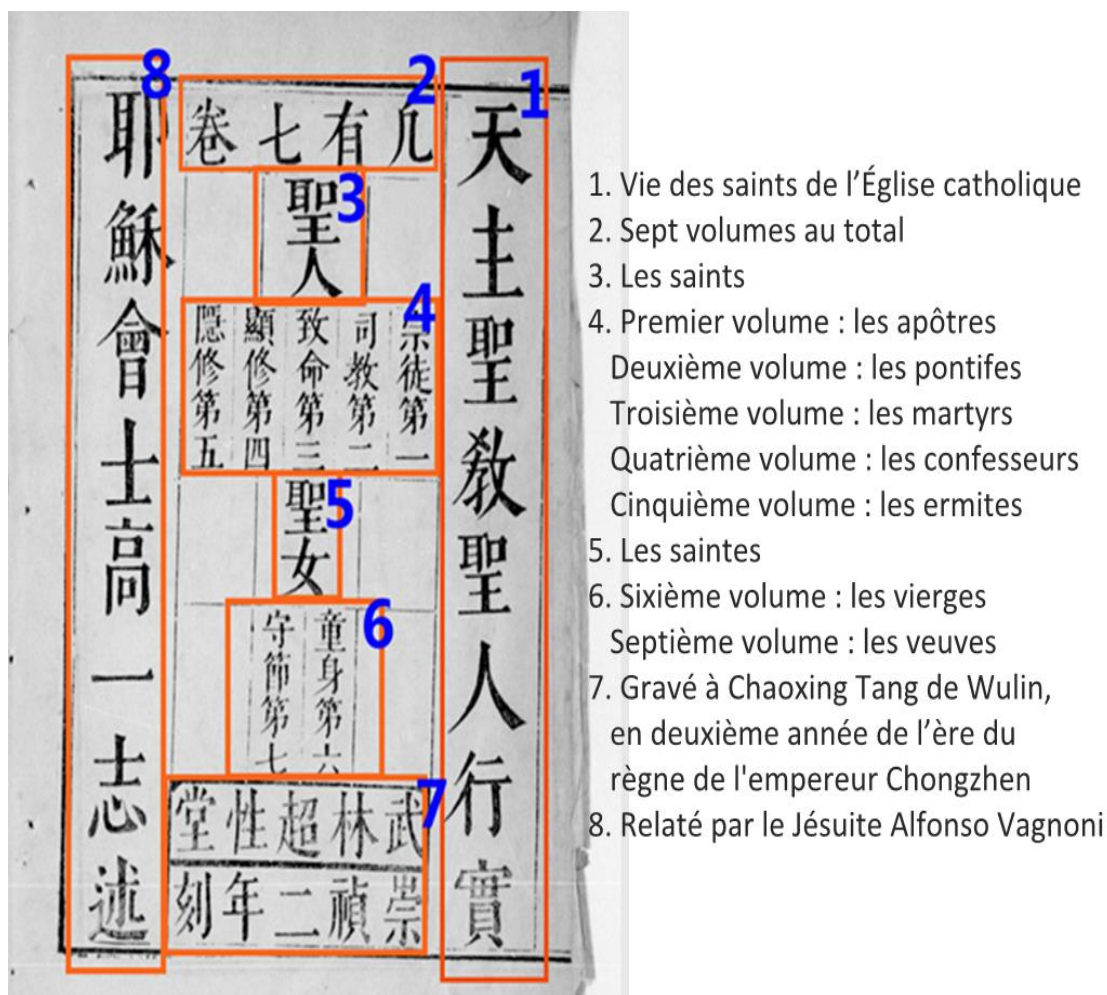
1 天主聖教聖人行實

2 凡有七卷

3 聖人

4 宗徒第一
司教第二
致命第三
顯修第四
隱修第五

5 聖女

6 童身第六
守節第七

7 武林超性堂
崇禎二年刻

8 耶穌會士高一志述

1. Vie des saints de l'Église catholique
2. Sept volumes au total
3. Les saints
4. Premier volume : les apôtres
Deuxième volume : les pontifes
Troisième volume : les martyrs
Quatrième volume : les confesseurs
Cinquième volume : les ermites
5. Les saintes
6. Sixième volume : les vierges
Septième volume : les veuves
7. Gravé à Chaoxing Tang de Wulin, en deuxième année de l'ère du règne de l'empereur Chongzhen
8. Relaté par le Jésuite Alfonso Vagnoni